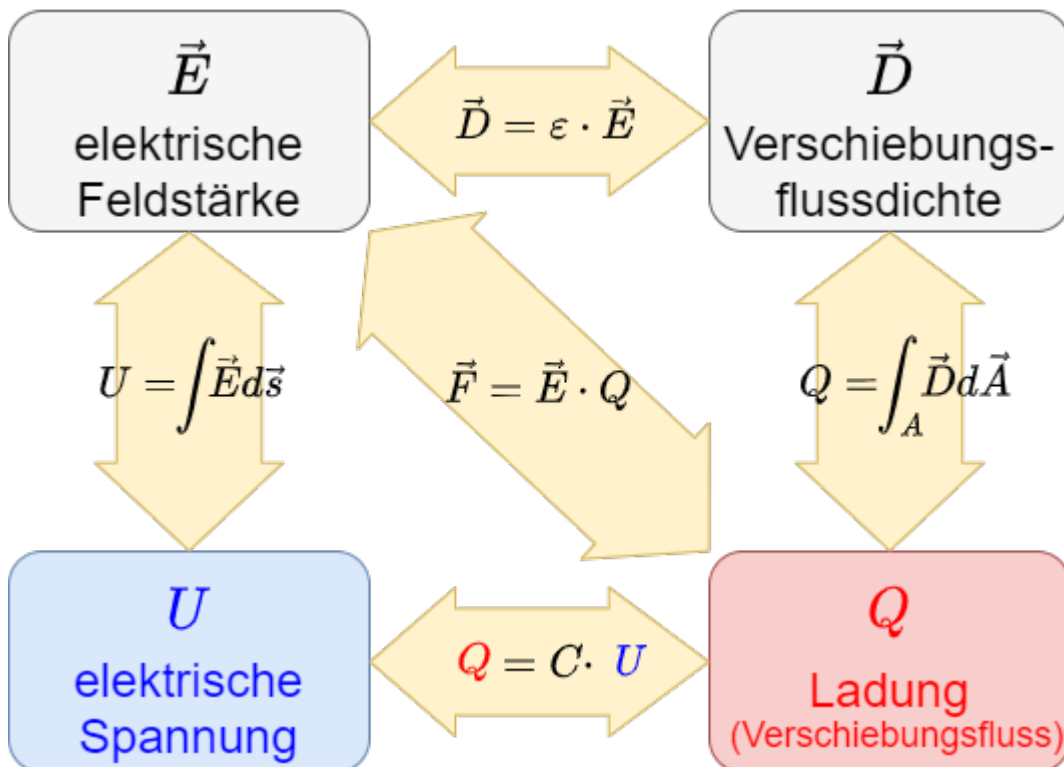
$\vec{E}$
elektrische Feldstärke

$\vec{D} = \varepsilon \cdot \vec{E}$

$\vec{D}$
Verschiebungsflussdichte

$U = \int \vec{E} d\vec{s}$

$\vec{F} = \vec{E} \cdot Q$

$Q = \int_A \vec{D} d\vec{A}$

$U$
elektrische Spannung

$Q = C \cdot U$

$Q$
Ladung
(Verschiebungsfluss)